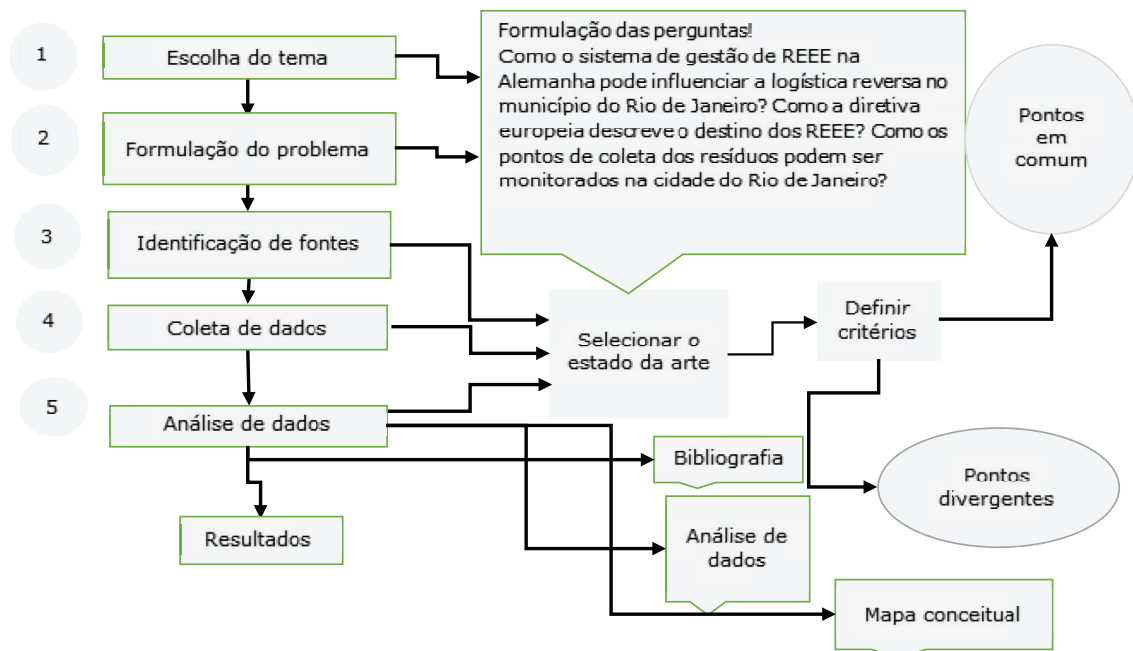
1

Escolha do tema

2

Formulação do problema

3

Identificação de fontes

4

Coleta de dados

5

Análise de dados

Resultados

Formulação das perguntas!
Como o sistema de gestão de REEE na Alemanha pode influenciar a logística reversa no município do Rio de Janeiro? Como a diretiva europeia descreve o destino dos REEE? Como os pontos de coleta dos resíduos podem ser monitorados na cidade do Rio de Janeiro?

Pontos em comum

Selecionar o estado da arte

Definir critérios

Bibliografia

Pontos divergentes

Análise de dados

Mapa conceitual